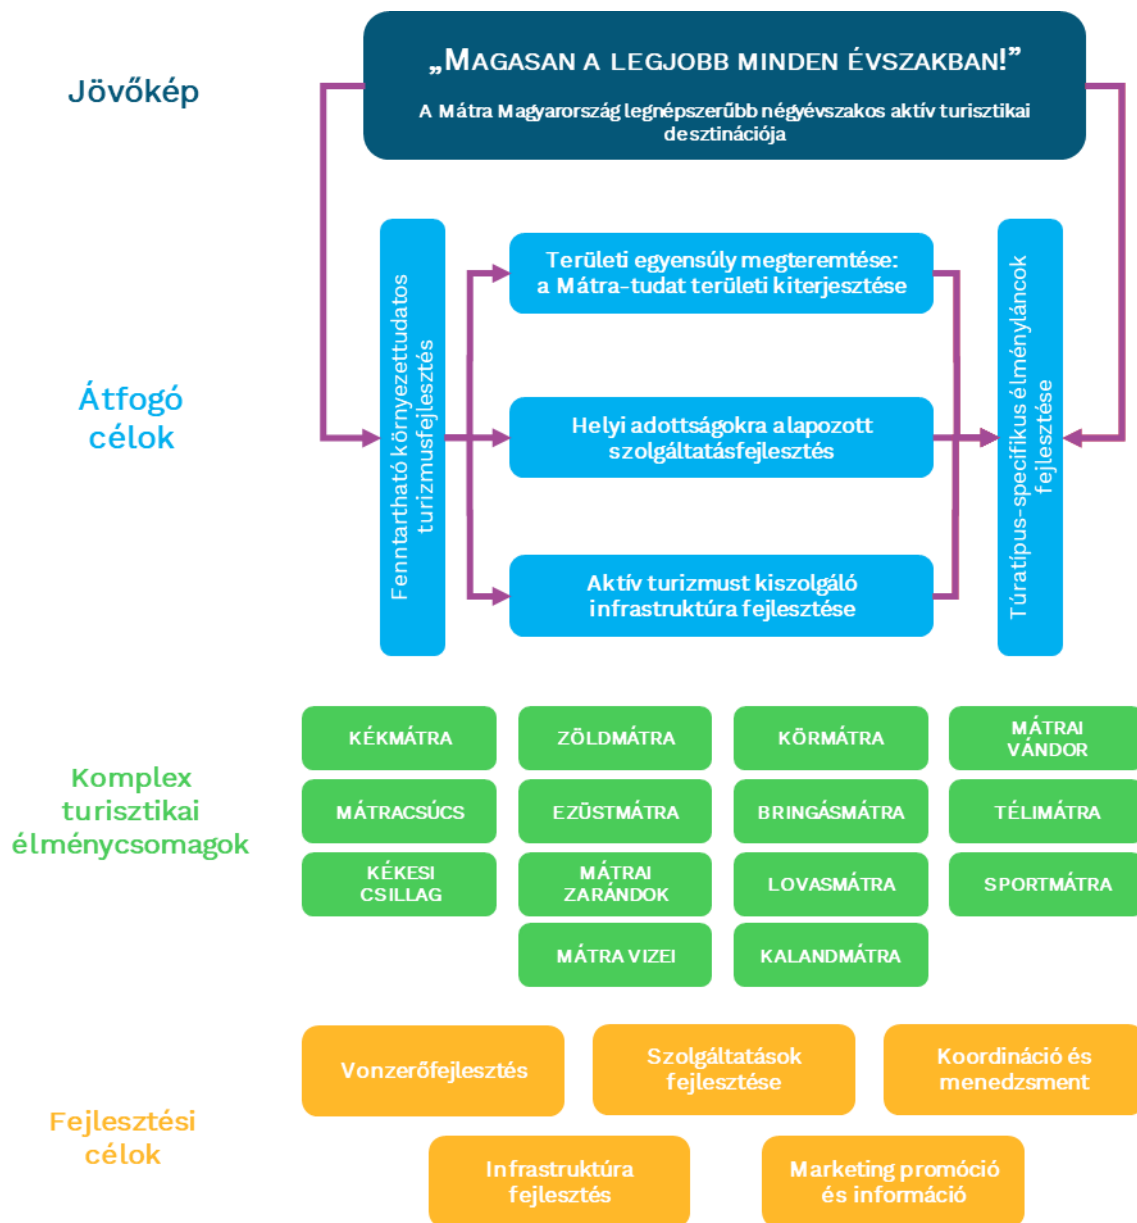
Jövőkép

„MAGASAN A LEGJOBB MINDEN ÉVSZAKBAN!”

A Mátra Magyarország legnépszerűbb négyévszakos aktív turisztikai desztinációja

Átfogó célok

Fenntartható környezettudatos turizmusfejlesztés

Területi egyensúly megteremtése: a Mátra-tudat területi kiterjesztése

Helyi adottságokra alapozott szolgáltatásfejlesztés

Aktív turizmust kiszolgáló infrastruktúra fejlesztése

Túratípus-specifikus élményláncok fejlesztése

Komplex turisztikai élménycsomagok

KÉKMÁTRA

ZÖLDMÁTRA

KÖRMÁTRA

MÁTRAI VÁNDOR

MÁTRACSÚCS

EZÜSTMÁTRA

BRINGÁSMÁTRA

TÉLIMÁTRA

KÉKESI CSILLAG

MÁTRAI ZARÁNDOK

LOVASMÁTRA

SPORTMÁTRA

MÁTRA VIZEI

KALANDMÁTRA

Fejlesztési célok

Vonzerőfejlesztés

Szolgáltatások fejlesztése

Koordináció és menedzsment

Infrastruktúra fejlesztés

Marketing promóció és információ